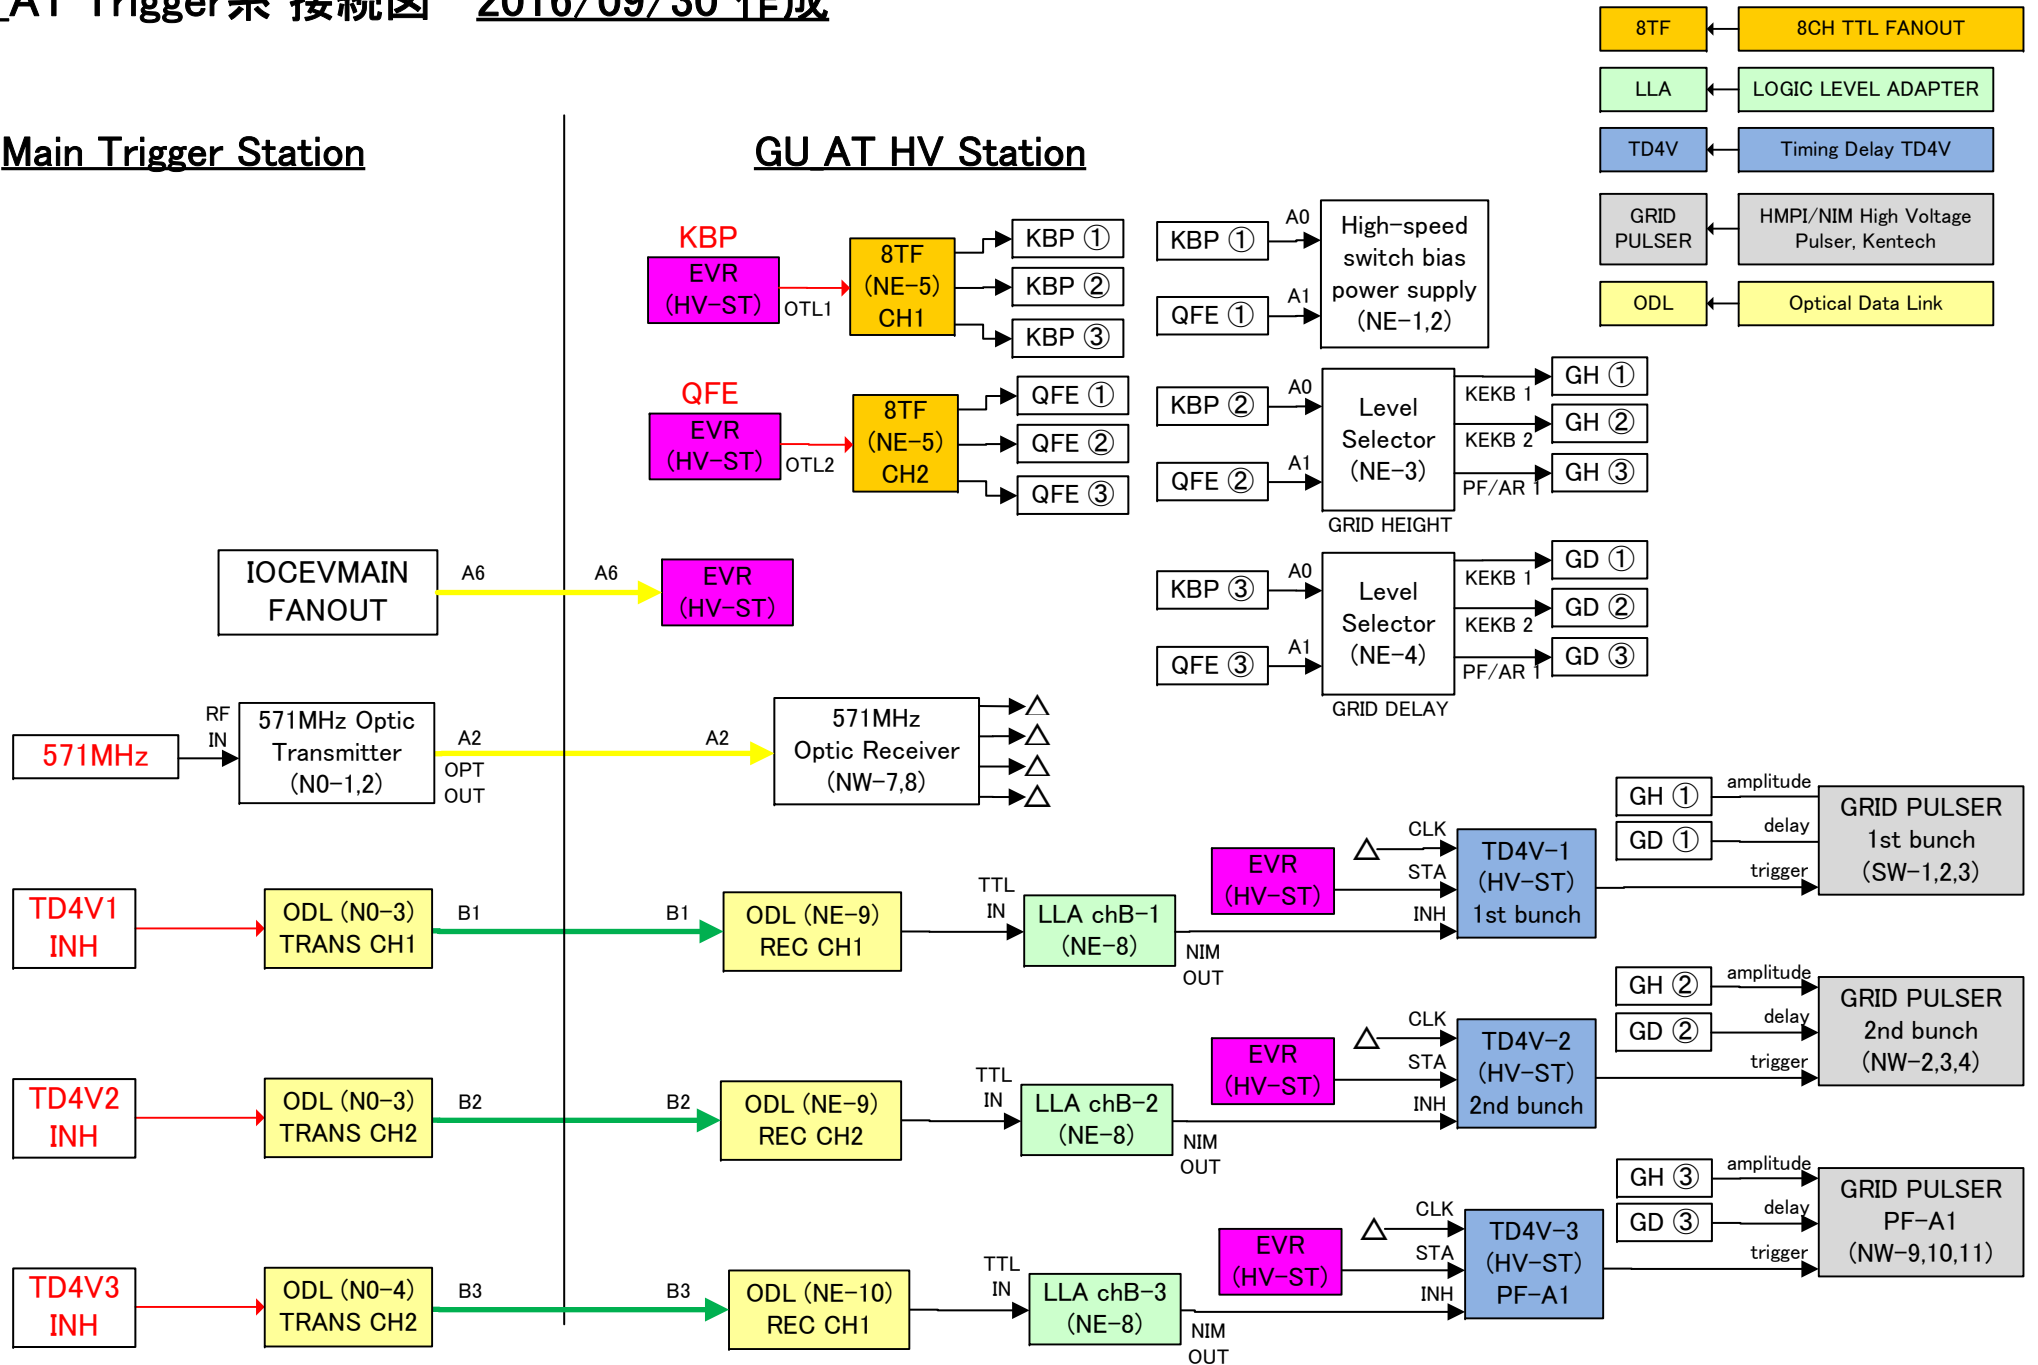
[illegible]AT Trigger系 接続図 2016/09/30 作成

8TF | 8CH TTL FANOUT
LLA | LOGIC LEVEL ADAPTER
TD4V | Timing Delay TD4V
GRID PULSER | HMPI/NIM High Voltage Pulser, Kentech
ODL | Optical Data Link

Main Trigger Station

GU AT HV Station

KBP
EVR (HV-ST)
OTL1
8TF (NE-5) CH1
KBP ①
KBP ②
KBP ③

QFE
EVR (HV-ST)
OTL2
8TF (NE-5) CH2
QFE ①
QFE ②
QFE ③

KBP ① A0
QFE ① A1
High-speed switch bias power supply (NE-1,2)

KBP ② A0
QFE ② A1
Level Selector (NE-3)
KEKB 1 GH ①
KEKB 2 GH ②
PF/AR 1 GH ③
GRID HEIGHT

KBP ③ A0
QFE ③ A1
Level Selector (NE-4)
KEKB 1 GD ①
KEKB 2 GD ②
PF/AR 1 GD ③
GRID DELAY

IOCEVMAIN FANOUT
A6
A6
EVR (HV-ST)

571MHz
RF IN
571MHz Optic Transmitter (N0-1,2)
A2
OPT OUT
A2
571MHz Optic Receiver (NW-7,8)

TD4V1 INH
ODL (N0-3) TRANS CH1
B1
B1
ODL (NE-9) REC CH1
TTL IN
LLA chB-1 (NE-8)
NIM OUT
EVR (HV-ST)
CLK
STA
INH
TD4V-1 (HV-ST) 1st bunch
GH ① amplitude
GD ① delay
trigger
GRID PULSER 1st bunch (SW-1,2,3)

TD4V2 INH
ODL (N0-3) TRANS CH2
B2
B2
ODL (NE-9) REC CH2
TTL IN
LLA chB-2 (NE-8)
NIM OUT
EVR (HV-ST)
CLK
STA
INH
TD4V-2 (HV-ST) 2nd bunch
GH ② amplitude
GD ② delay
trigger
GRID PULSER 2nd bunch (NW-2,3,4)

TD4V3 INH
ODL (N0-4) TRANS CH2
B3
B3
ODL (NE-10) REC CH1
TTL IN
LLA chB-3 (NE-8)
NIM OUT
EVR (HV-ST)
CLK
STA
INH
TD4V-3 (HV-ST) PF-A1
GH ③ amplitude
GD ③ delay
trigger
GRID PULSER PF-A1 (NW-9,10,11)